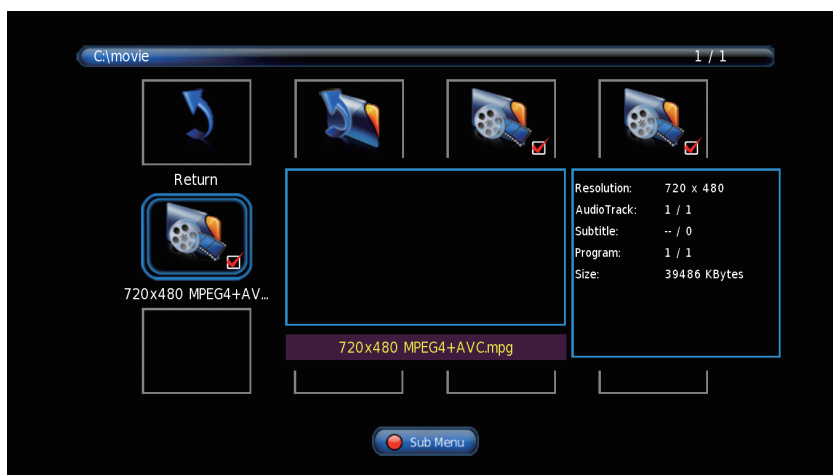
C:\movie 1 / 1

Return

720x480 MPEG4+AV...

720x480 MPEG4+AVC.mpg

| | |
|---|---|
| Resolution: | 720 x 480 |
| AudioTrack: | 1 / 1 |
| Subtitle: | -- / 0 |
| Program: | 1 / 1 |
| Size: | 39486 KBytes |

Sub Menu